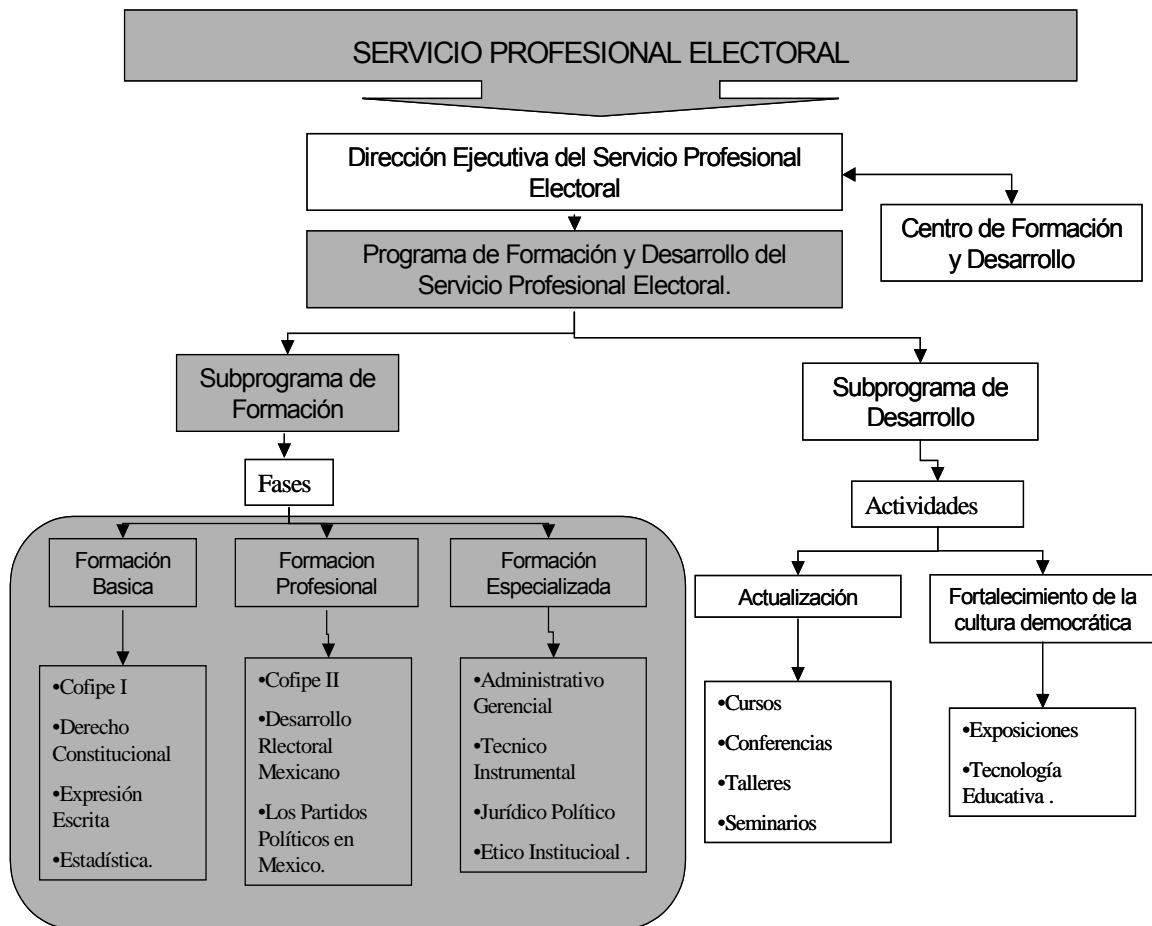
SERVICIO PROFESIONAL ELECTORAL

Dirección Ejecutiva del Servicio Profesional Electoral

Centro de Formación y Desarrollo

Programa de Formación y Desarrollo del Servicio Profesional Electoral.

Subprograma de Formación

Subprograma de Desarrollo

Fases

Actividades

Formación Basica

Formacion Profesional

Formación Especializada

•Cofipe I
•Derecho Constitucional
•Expresión Escrita
•Estadística.

•Cofipe II
•Desarrollo Rlectoral Mexicano
•Los Partidos Políticos en Mexico.

•Administrativo Gerencial
•Tecnico Instrumental
•Jurídico Político
•Etico Institucioal .

Actualización

Fortalecimiento de la cultura democrática

•Cursos
•Conferencias
•Talleres
•Seminarios

•Exposiciones
•Tecnología Educativa .